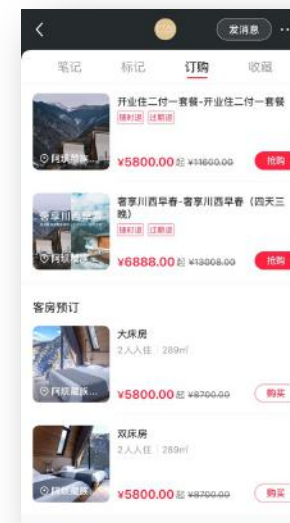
发消息

笔记 标记 订购 收藏

开业住二付一套餐-开业住二付一套餐
随时退 过期退
阿坝梦...
¥5800.00起 ¥11600.00
抢购

奢享川西早春-奢享川西早春（四天三晚）
随时退 过期退
奢享川西早春
阿坝藏族...
¥6888.00起 ¥13808.00
抢购

客房预订

大床房
2人入住 | 289㎡
阿坝藏族...
¥5800.00起 ¥8700.00
购买

双床房
2人入住 | 289㎡
阿坝藏族...
¥5800.00起 ¥8700.00
购买